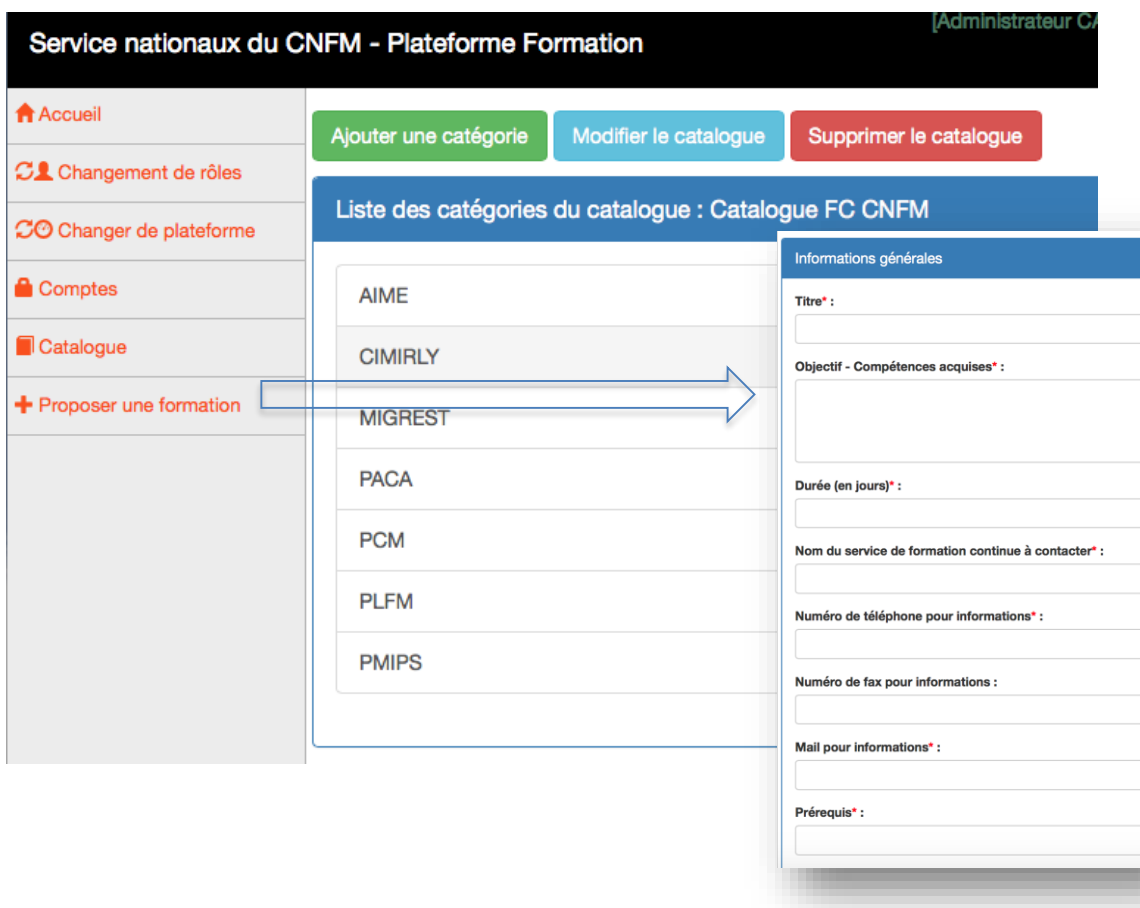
Service nationaux du CNFM - Plateforme Formation

[Administrateur CA

Accueil

Changement de rôles

Changer de plateforme

Comptes

Catalogue

Proposer une formation

Ajouter une catégorie

Modifier le catalogue

Supprimer le catalogue

Liste des catégories du catalogue : Catalogue FC CNFM

AIME

CIMIRLY

MIGREST

PACA

PCM

PLFM

PMIPS

Informations générales

Titre* :

Objectif - Compétences acquises* :

Durée (en jours)* :

Nom du service de formation continue à contacter* :

Numéro de téléphone pour informations* :

Numéro de fax pour informations :

Mail pour informations* :

Prérequis* :